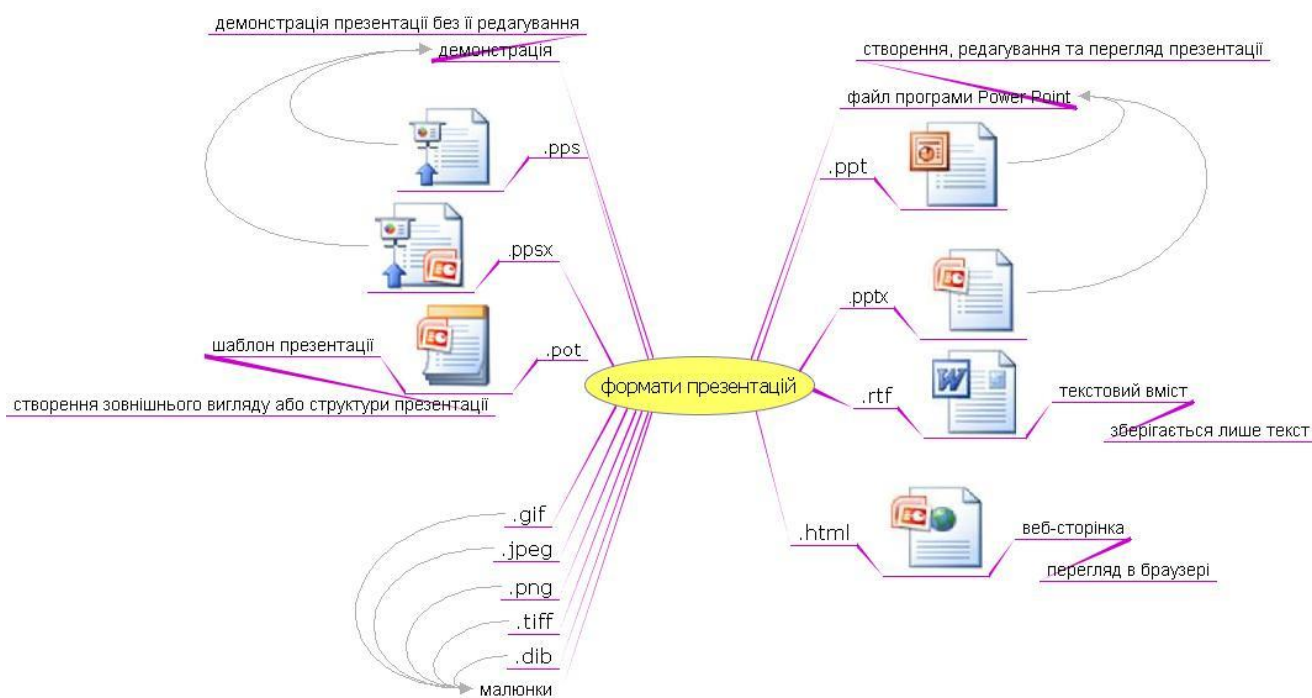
формати презентацій

демонстрація презентації без її редагування
демонстрація
.pps
.ppsx

шаблон презентації
створення зовнішнього вигляду або структури презентації
.pot

.gif
.jpeg
.png
.tiff
.dib
малюнки

створення, редагування та перегляд презентації
файл програми Power Point
.ppt
.pptx

.rtf
текстовий вміст
зберігається лише текст

.html
веб-сторінка
перегляд в браузері